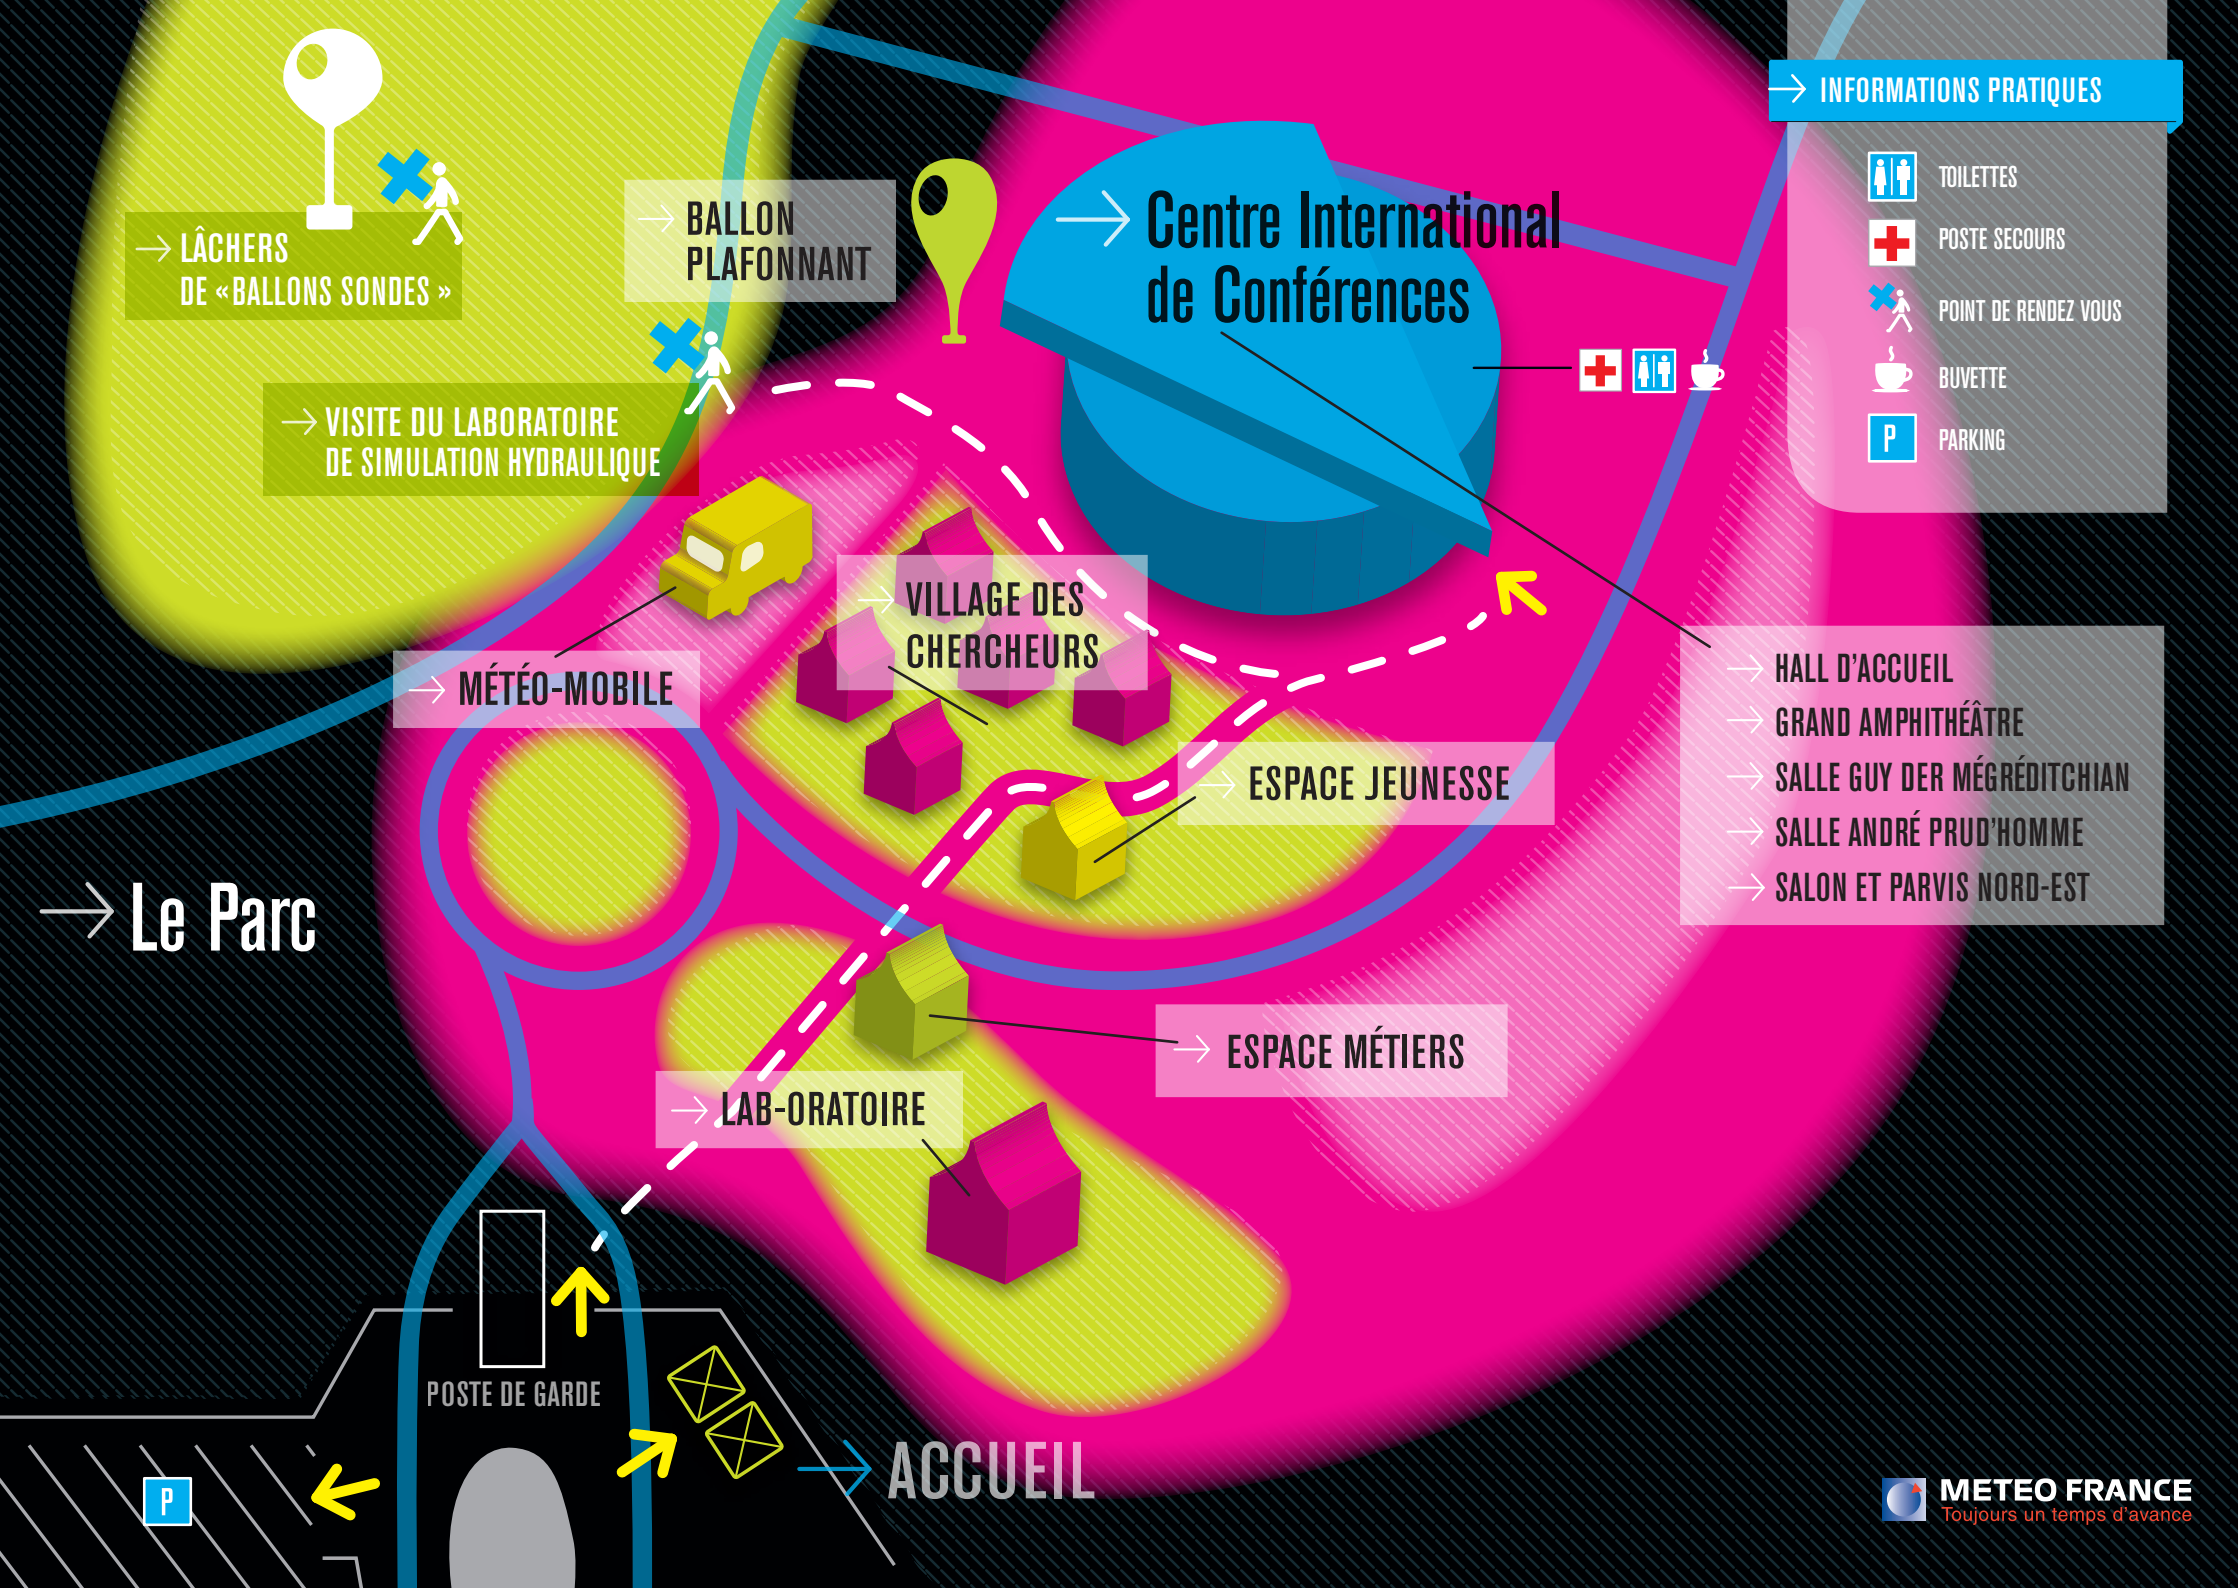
LÂCHERS DE «BALLONS SONDES »

BALLON PLAFONNANT

Centre International de Conférences

INFORMATIONS PRATIQUES

TOILETTES

POSTE SECOURS

POINT DE RENDEZ VOUS

BUVETTE

P PARKING

VISITE DU LABORATOIRE DE SIMULATION HYDRAULIQUE

VILLAGE DES CHERCHEURS

MÉTÉO-MOBILE

HALL D'ACCUEIL
GRAND AMPHITHÉÂTRE
SALLE GUY DER MÉGRÉDITCHIAN
SALLE ANDRÉ PRUD'HOMME
SALON ET PARVIS NORD-EST

ESPACE JEUNESSE

Le Parc

ESPACE MÉTIERS

LAB-ORATOIRE

POSTE DE GARDE

P

ACCUEIL

METEO FRANCE
Toujours un temps d'avance